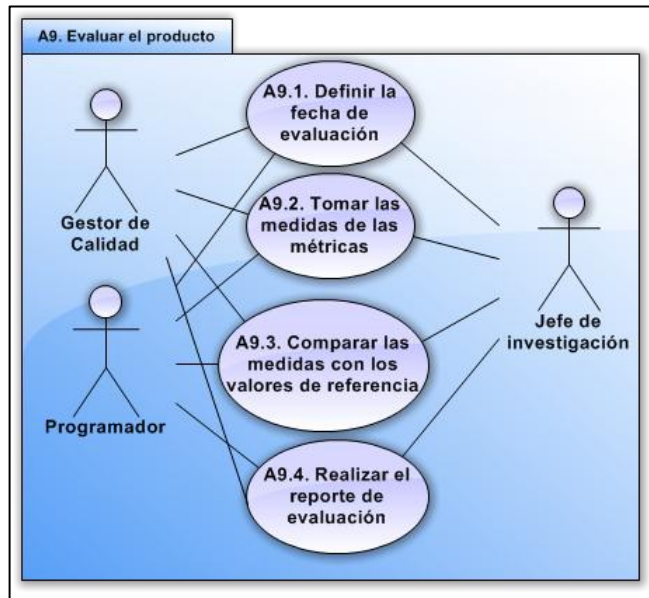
A9. Evaluar el producto

Gestor de Calidad

Programador

A9.1. Definir la fecha de evaluación

A9.2. Tomar las medidas de las métricas

A9.3. Comparar las medidas con los valores de referencia

A9.4. Realizar el reporte de evaluación

Jefe de investigación